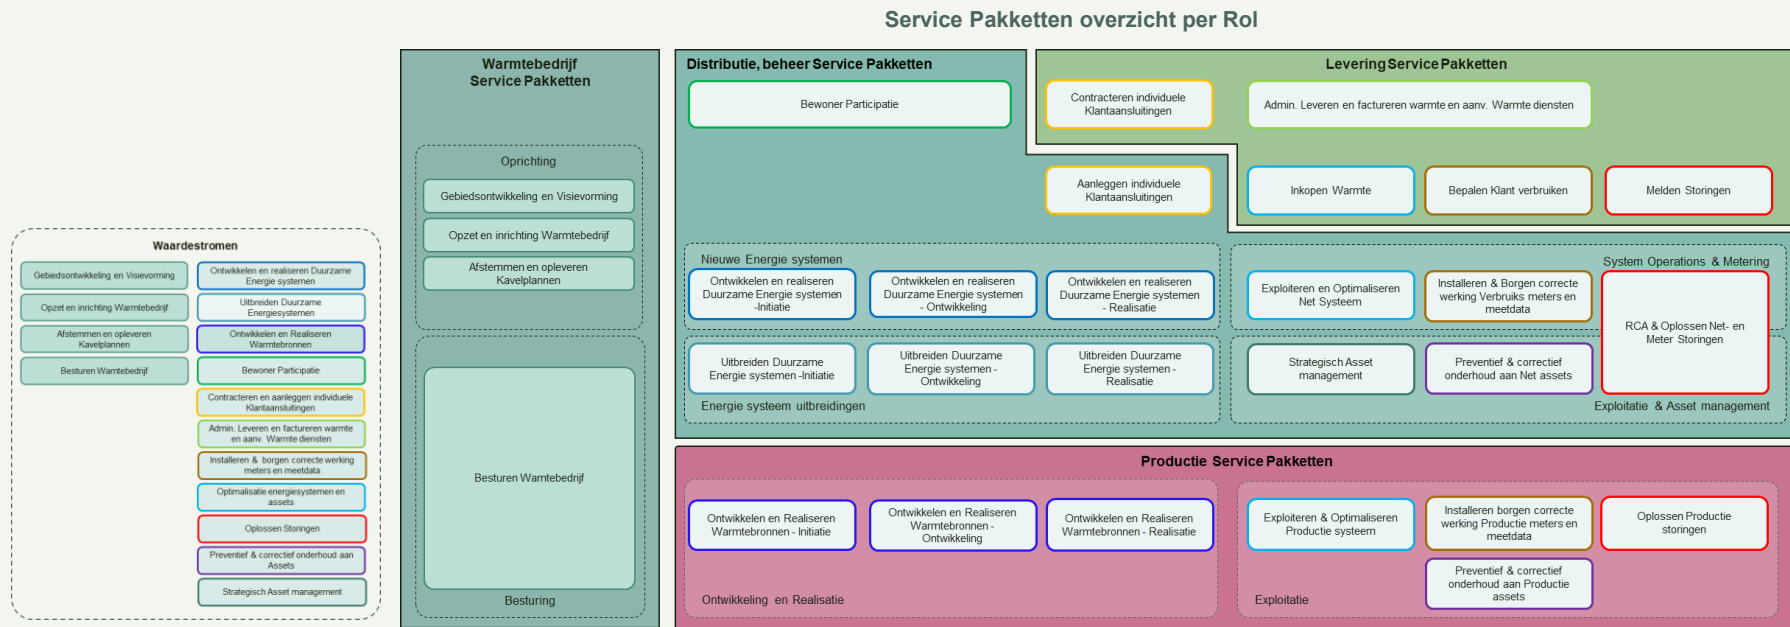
Service Pakketten overzicht per Rol

Waardestromen

Gebiedsontwikkeling en Visievorming
Ontwikkelen en realiseren Duurzame Energie systemen
Opzet en inrichting Warmtebedrijf
Uitbreiden Duurzame Energiesystemen
Afstemmen en opleveren Kavelplannen
Ontwikkelen en Realiseren Warmtebronnen
Besturen Wamtebedrijf
Bewoner Participatie
Contracteren en aanleggen individuele Klantaansluitingen
Admin. Leveren en factureren warmte en aanv. Warmte diensten
Installeren & borgen correcte werking meters en meetdata
Optimalisatie energiesystemen en assets
Oplossen Storingen
Preventief & correctief onderhoud aan Assets
Strategisch Asset management

Warmtebedrijf Service Pakketten

Oprichting
Gebiedsontwikkeling en Visievorming
Opzet en inrichting Warmtebedrijf
Afstemmen en opleveren Kavelplannen

Besturen Wamtebedrijf
Besturing

Distributie, beheer Service Pakketten
Bewoner Participatie
Aanleggen individuele Klantaansluitingen

Nieuwe Energie systemen
Ontwikkelen en realiseren Duurzame Energie systemen -Initiatie
Ontwikkelen en realiseren Duurzame Energie systemen - Ontwikkeling
Ontwikkelen en realiseren Duurzame Energie systemen - Realisatie
Uitbreiden Duurzame Energie systemen -Initiatie
Uitbreiden Duurzame Energie systemen - Ontwikkeling
Uitbreiden Duurzame Energie systemen - Realisatie
Energie systeem uitbreidingen

System Operations & Metering
Exploiteren en Optimaliseren Net Systeem
Installeren & Borgen correcte werking Verbruiks meters en meetdata
RCA & Oplossen Net- en Meter Storingen
Strategisch Asset management
Preventief & correctief onderhoud aan Net assets
Exploitatie & Asset management

Levering Service Pakketten
Contracteren individuele Klantaansluitingen
Admin. Leveren en factureren warmte en aanv. Warmte diensten
Inkopen Warmte
Bepalen Klant verbruiken
Melden Storingen

Productie Service Pakketten
Ontwikkelen en Realiseren Warmtebronnen - Initiatie
Ontwikkelen en Realiseren Warmtebronnen - Ontwikkeling
Ontwikkelen en Realiseren Warmtebronnen - Realisatie
Ontwikkeling en Realisatie
Exploiteren & Optimaliseren Productie systeem
Installeren borgen correcte werking Productie meters en meetdata
Oplossen Productie storingen
Preventief & correctief onderhoud aan Productie assets
Exploitatie